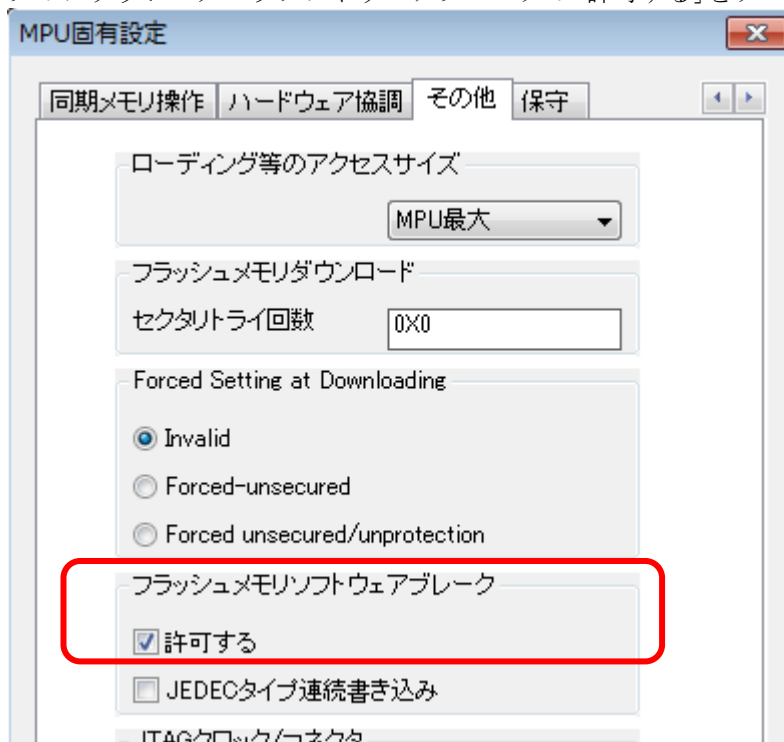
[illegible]「許可する」を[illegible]

MPU固有設定

同期メモリ操作
ハードウェア協調
その他
保守

ローディング等のアクセスサイズ
MPU最大

フラッシュメモリダウンロード
セクタリトライ回数
0X0

Forced Setting at Downloading
Invalid
Forced-unsecured
Forced unsecured/unprotection

フラッシュメモリソフトウェアブレーク
許可する
JEDECタイプ連続書き込み

JTAGクロック/コネクタ